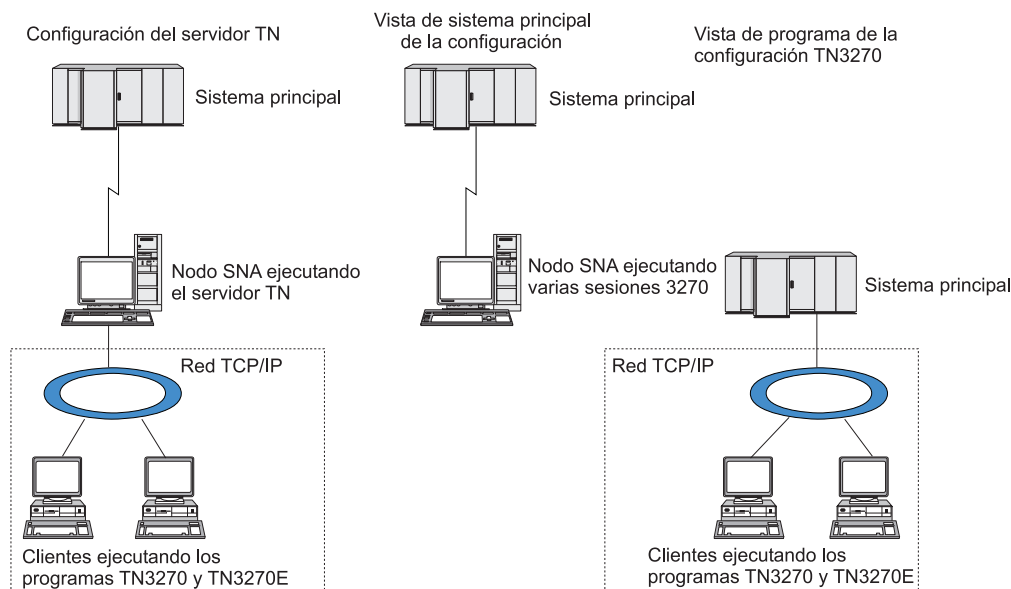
Configuración del servidor TN

Sistema principal

Nodo SNA ejecutando el servidor TN

Red TCP/IP

Clientes ejecutando los programas TN3270 y TN3270E

Vista de sistema principal de la configuración

Sistema principal

Nodo SNA ejecutando varias sesiones 3270

Vista de programa de la configuración TN3270

Sistema principal

Red TCP/IP

Clientes ejecutando los programas TN3270 y TN3270E